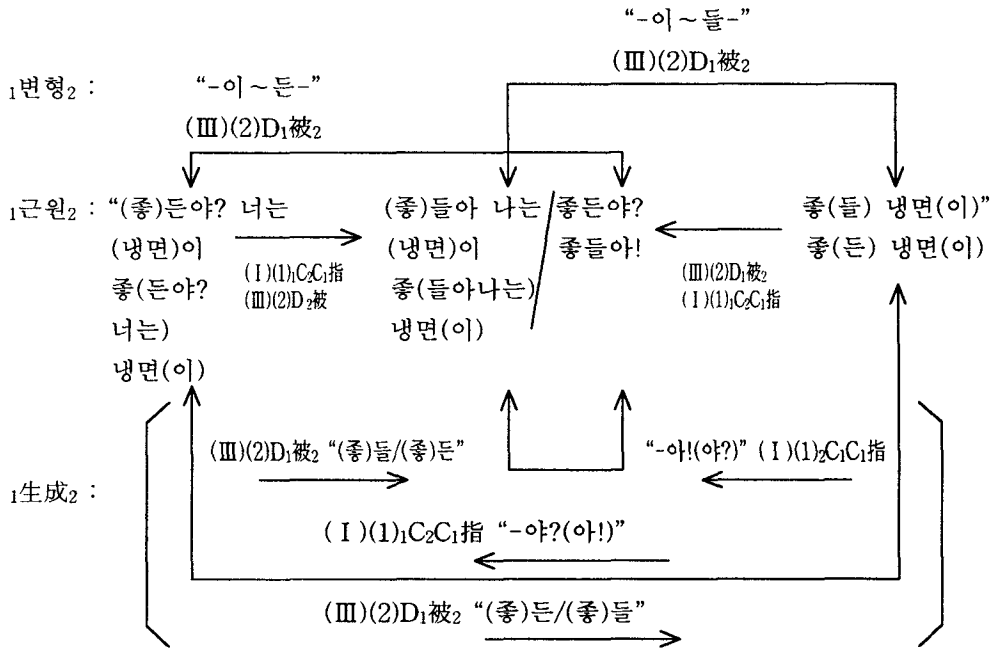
"-이～들-"

(Ⅲ)(2)$D_1$被$_2$

$_1$변형$_2$ : "-이～든-"

(Ⅲ)(2)$D_1$被$_2$

$_1$근원$_2$ : "(좋)든야? 너는 (냉면)이 좋(든야? 너는) 냉면(이)

(Ⅰ)(1)$_1C_2C_1$指
(Ⅲ)(2)$D_2$被

(좋)들아 나는 (냉면)이 좋(들아나는) 냉면(이)

좋든야? 좋들아!

(Ⅲ)(2)$D_1$被$_2$
(Ⅰ)(1)$_1C_2C_1$指

좋(들) 냉면(이)"
좋(든) 냉면(이)

$_1$生成$_2$ :

(Ⅲ)(2)$D_1$被$_2$ "(좋)들/(좋)든"

"-아!(야?)" (Ⅰ)(1)$_2C_1C_1$指

(Ⅰ)(1)$_1C_2C_1$指 "-야?(아!)"

(Ⅲ)(2)$D_1$被$_2$ "(좋)든/(좋)들"